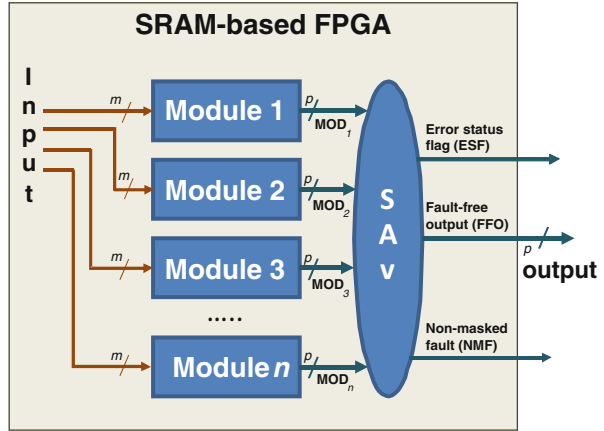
SRAM-based FPGA

I
n
p
u
t

m
Module 1
p
$MOD_1$

m
Module 2
p
$MOD_2$

m
Module 3
p
$MOD_3$

.....

m
Module *n*
p
$MOD_n$

S
A
v

Error status flag (ESF)

Fault-free output (FFO)

p
output

Non-masked fault (NMF)